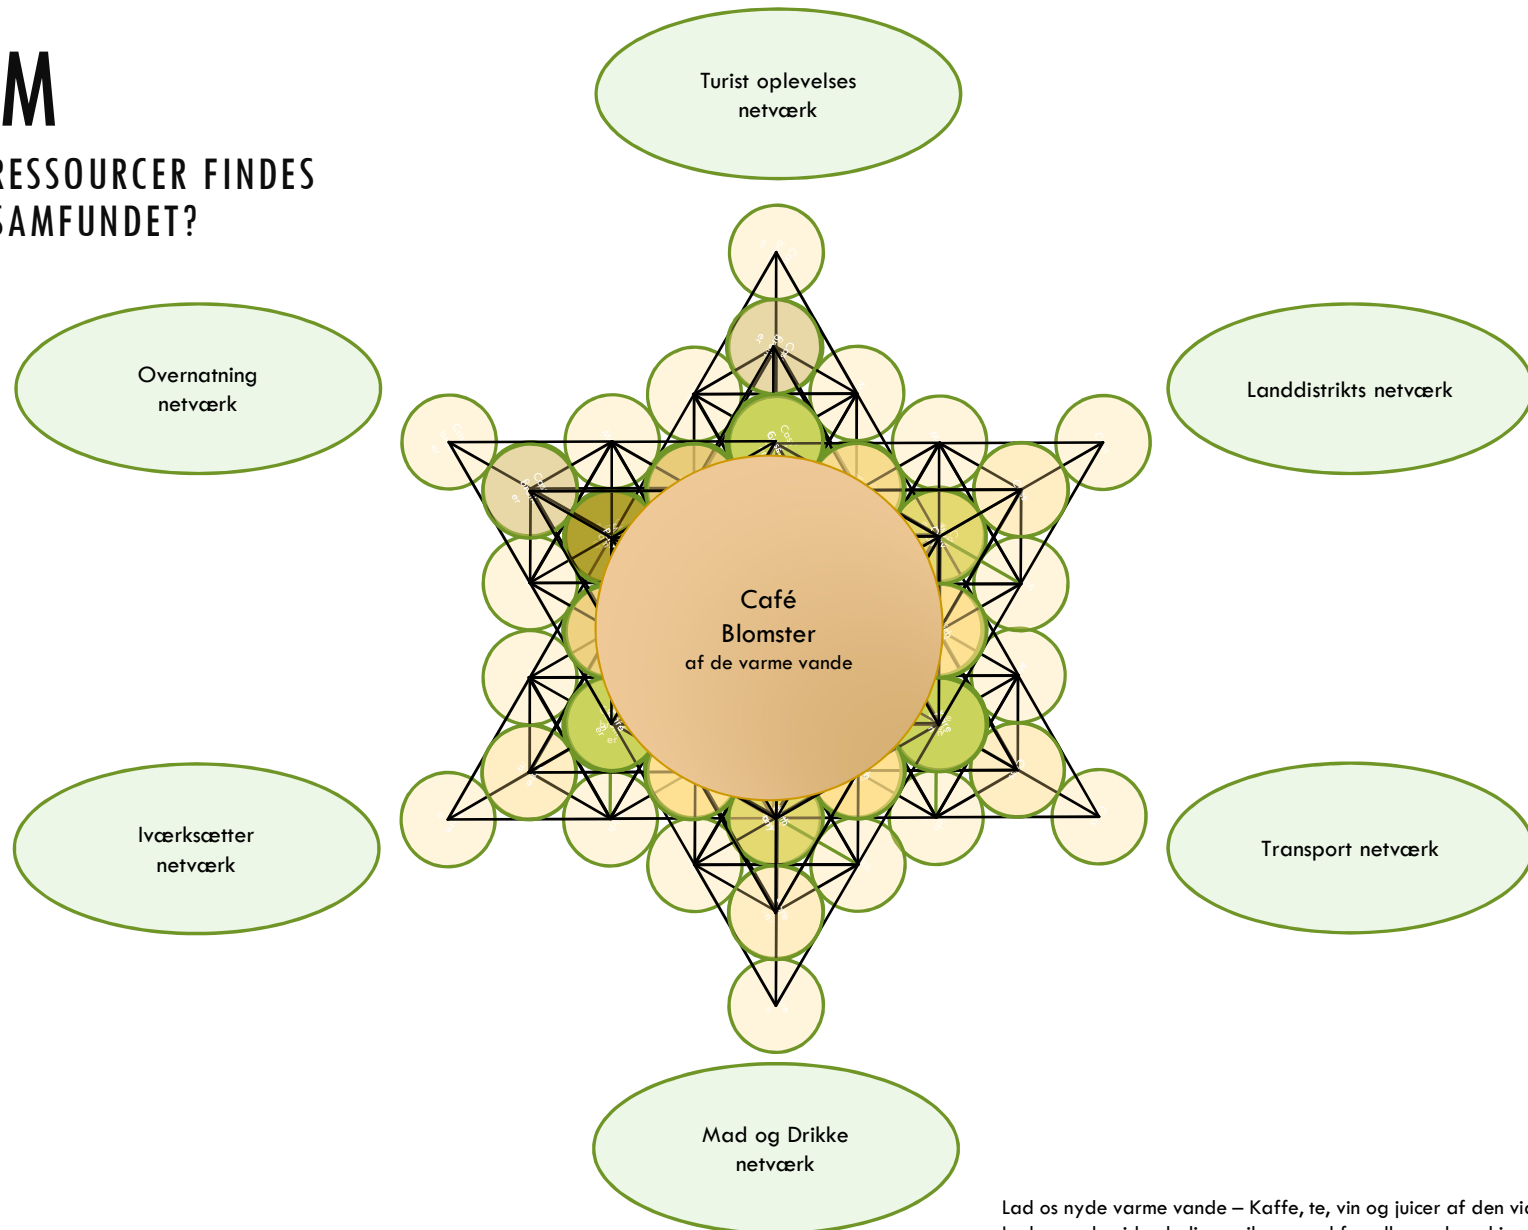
M

RESSOURCER FINDES SAMFUNDET?

Turist oplevelses netværk

Overnatning netværk

Landdistrikts netværk

Café Blomster af de varme vande

Iværksætter netværk

Transport netværk

Mad og Drikke netværk

Lad os nyde varme vande – Kaffe, te, vin og juicer af den vi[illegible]